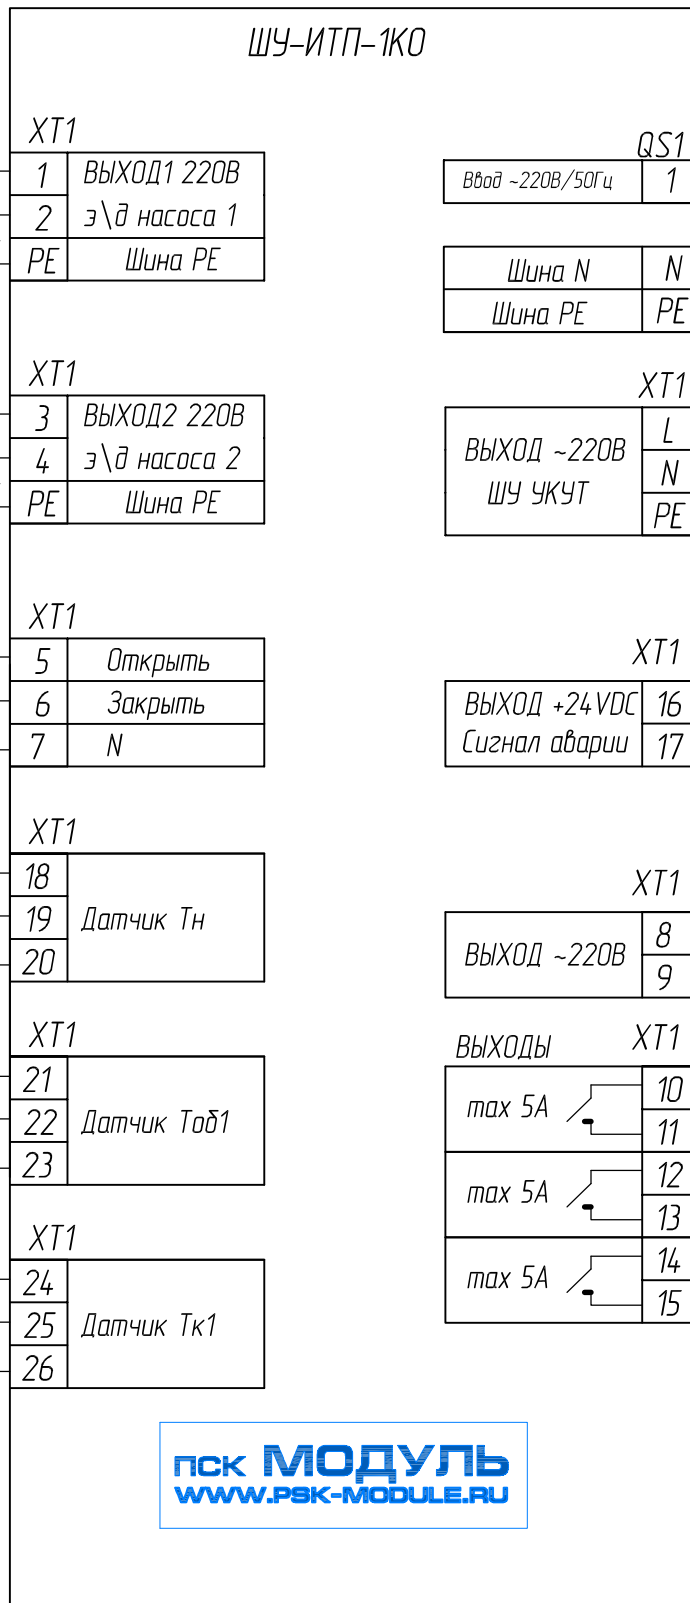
ШУ-ИТП-1КО

XT1

| 1 | ВЫХОД1 220В |
|---|---|
| 2 | э\д насоса 1 |
| PE | Шина PE |

QS1

| Ввод ~220В/50Гц | 1 |
|---|---|

| Шина N | N |
|---|---|
| Шина PE | PE |

XT1

| 3 | ВЫХОД2 220В |
|---|---|
| 4 | э\д насоса 2 |
| PE | Шина PE |

XT1

| ВЫХОД ~220В ШУ УКУТ | L |
|---|---|
| | N |
| | PE |

XT1

| 5 | Открыть |
|---|---|
| 6 | Закрыть |
| 7 | N |

XT1

| ВЫХОД +24VDC | 16 |
|---|---|
| Сигнал аварии | 17 |

XT1

| 18 | Датчик Тн |
|---|---|
| 19 | |
| 20 | |

XT1

| ВЫХОД ~220В | 8 |
|---|---|
| | 9 |

XT1

| 21 | Датчик Тоб1 |
|---|---|
| 22 | |
| 23 | |

ВЫХОДЫ XT1

| max 5A | 10 |
|---|---|
| | 11 |
| max 5A | 12 |
| | 13 |
| max 5A | 14 |
| | 15 |

XT1

| 24 | Датчик Тк1 |
|---|---|
| 25 | |
| 26 | |

пск МОДУЛЬ
WWW.PSK-MODULE.RU